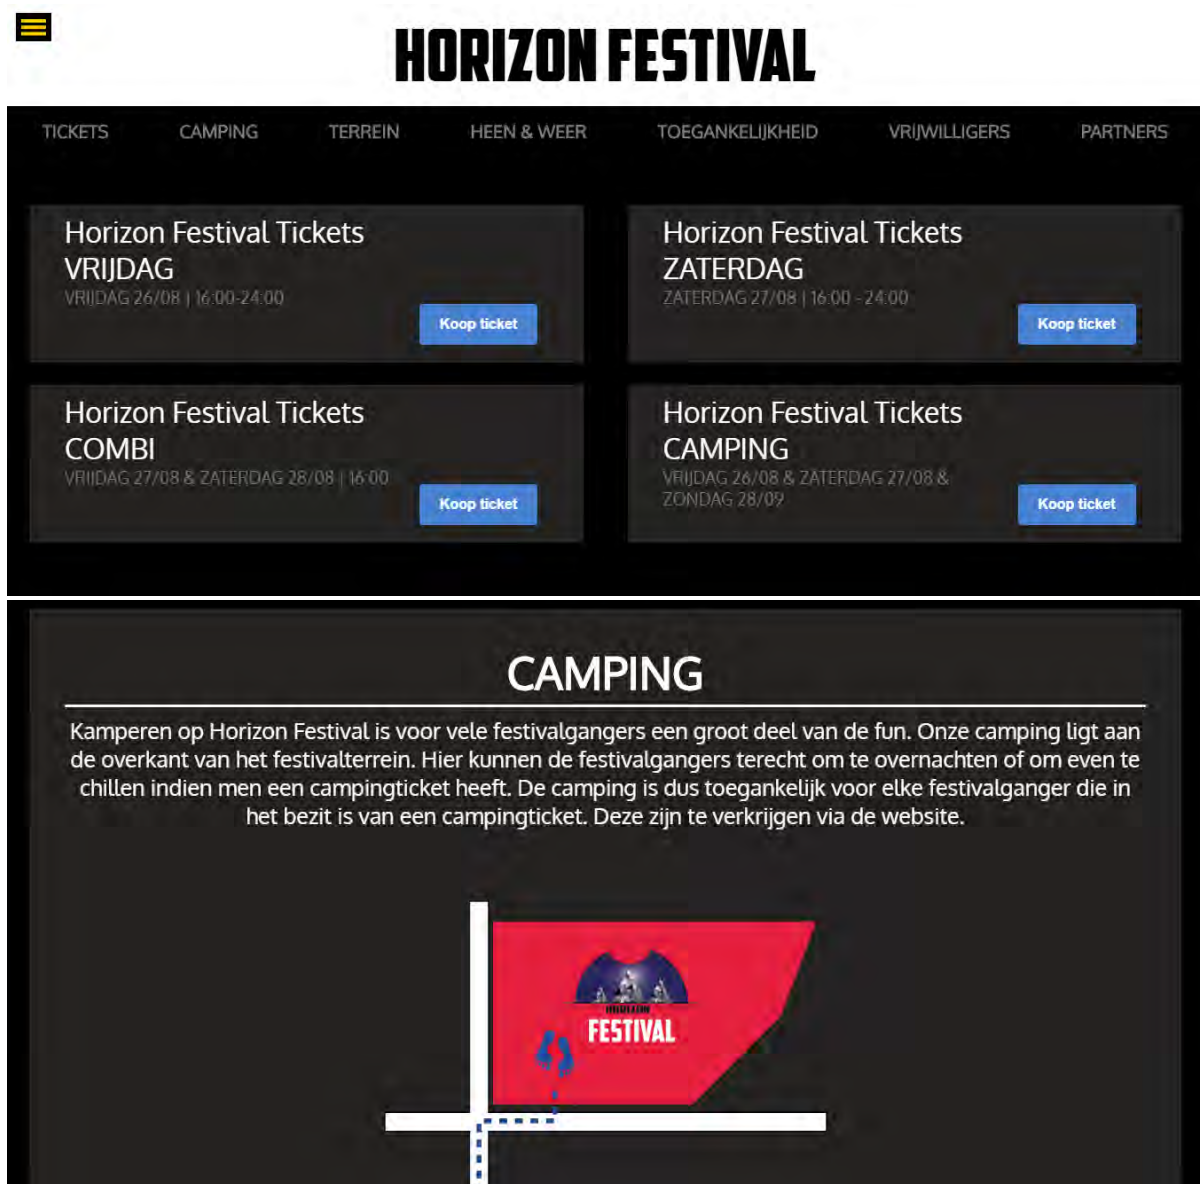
HORIZON FESTIVAL

TICKETS CAMPING TERREIN HEEN & WEER TOEGANKELIJKHEID VRIJWILLIGERS PARTNERS

Horizon Festival Tickets VRIJDAG
VRIJDAG 26/08 | 16:00-24:00
Koop ticket

Horizon Festival Tickets ZATERDAG
ZATERDAG 27/08 | 16:00 - 24:00
Koop ticket

Horizon Festival Tickets COMBI
VRIJDAG 27/08 & ZATERDAG 28/08 | 16:00
Koop ticket

Horizon Festival Tickets CAMPING
VRIJDAG 26/08 & ZATERDAG 27/08 & ZONDAG 28/09
Koop ticket

CAMPING

Kamperen op Horizon Festival is voor vele festivalgangers een groot deel van de fun. Onze camping ligt aan de overkant van het festivalterrein. Hier kunnen de festivalgangers terecht om te overnachten of om even te chillen indien men een campingticket heeft. De camping is dus toegankelijk voor elke festivalganger die in het bezit is van een campingticket. Deze zijn te verkrijgen via de website.

HORIZON
FESTIVAL